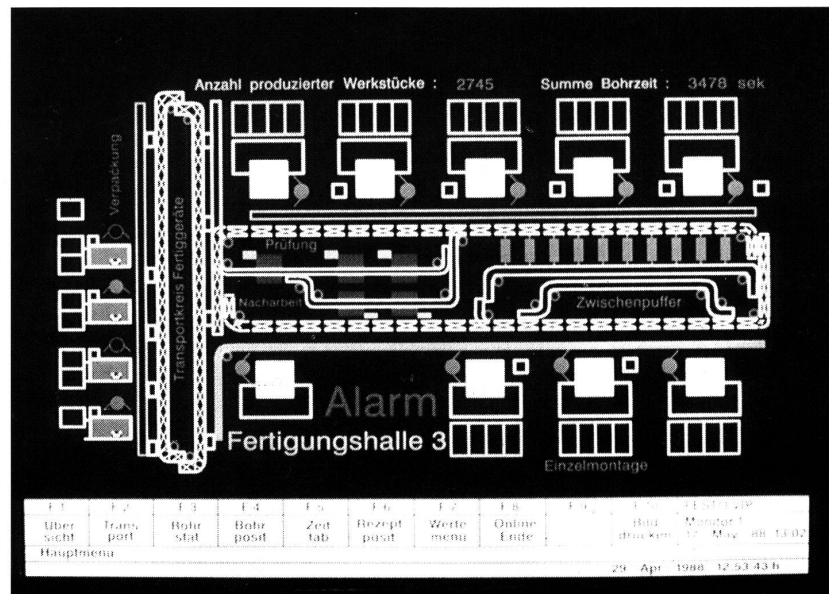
Anzahl produzierter Werkstücke : 2745 Summe Bohrzeit : 3478 sek

Verpackung

Transportkreis Fertiggeräte

Prüfung

Nacharbeit

Zwischenpuffer

Alarm

Fertigungshalle 3

Einzelmontage

| F1 | F2 | F3 | F4 | F5 | F6 | F7 | F8 | F9 | F10 | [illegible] |
|---|---|---|---|---|---|---|---|---|---|---|
| Über sicht | Trans port | Bohr stat | Bohr posit | Zeit tab | Rezept posit | Werte menu | Online Ende | | Bild drucken | Monitor 1 12 May 88 13:02 |

Hauptmenü

29 Apr 1988 12:53:43 h